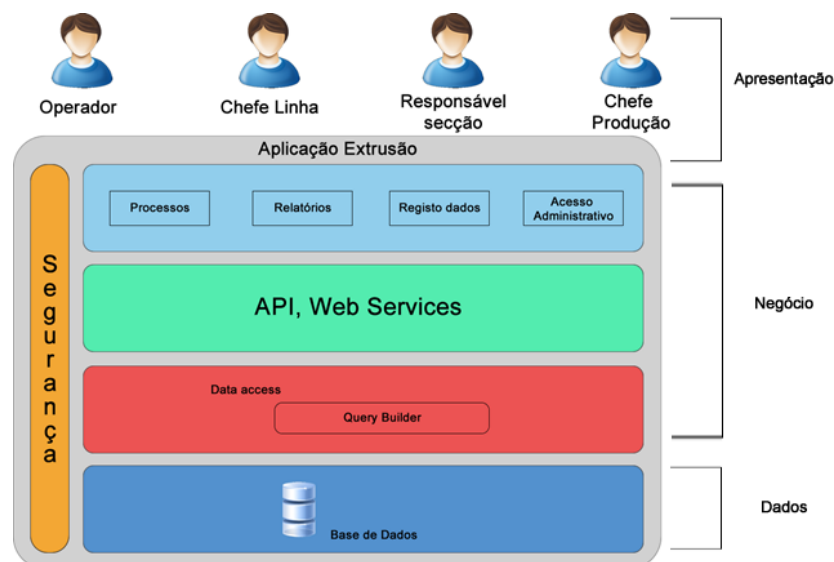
Operador

Chefe Linha

Responsável secção

Chefe Produção

Apresentação

Aplicação Extrusão

Segurança

Processos

Relatórios

Registo dados

Acesso Administrativo

API, Web Services

Negócio

Data access

Query Builder

Base de Dados

Dados